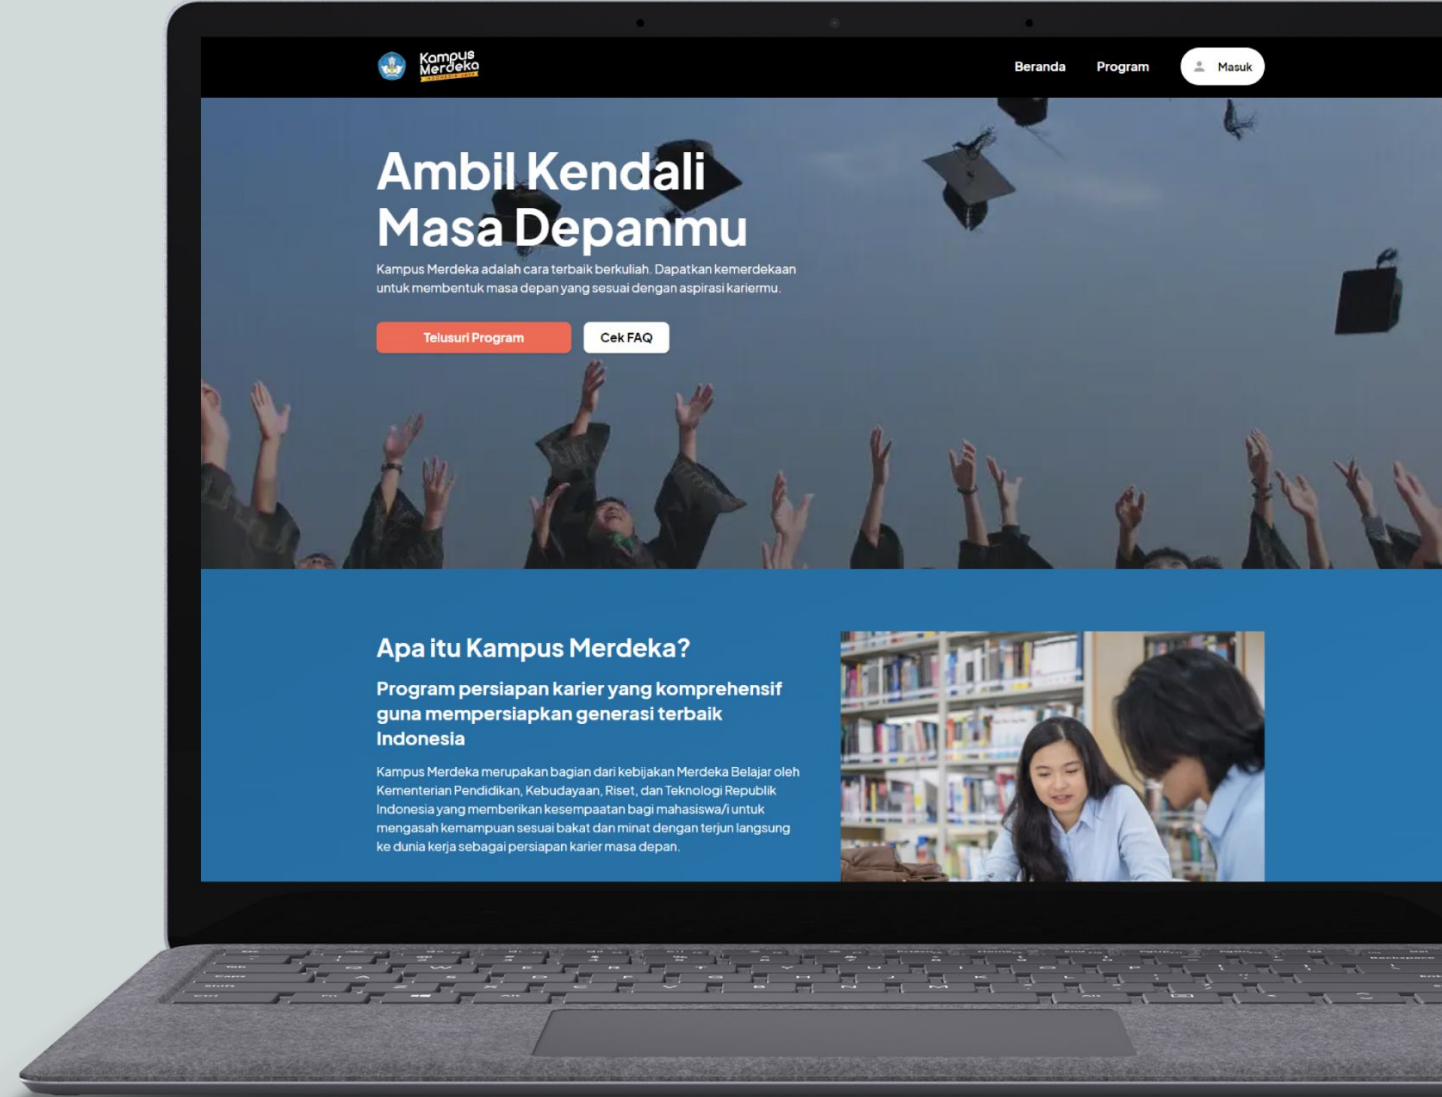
Kampus Merdeka

Beranda Program Masuk

Ambil Kendali Masa Depanmu

Kampus Merdeka adalah cara terbaik berkuliah. Dapatkan kemerdekaan untuk membentuk masa depan yang sesuai dengan aspirasi kariermu.

Telusuri Program Cek FAQ

Apa itu Kampus Merdeka?

Program persiapan karier yang komprehensif guna mempersiapkan generasi terbaik Indonesia

Kampus Merdeka merupakan bagian dari kebijakan Merdeka Belajar oleh Kementerian Pendidikan, Kebudayaan, Riset, dan Teknologi Republik Indonesia yang memberikan kesempatan bagi mahasiswa/i untuk mengasah kemampuan sesuai bakat dan minat dengan terjun langsung ke dunia kerja sebagai persiapan karier masa depan.